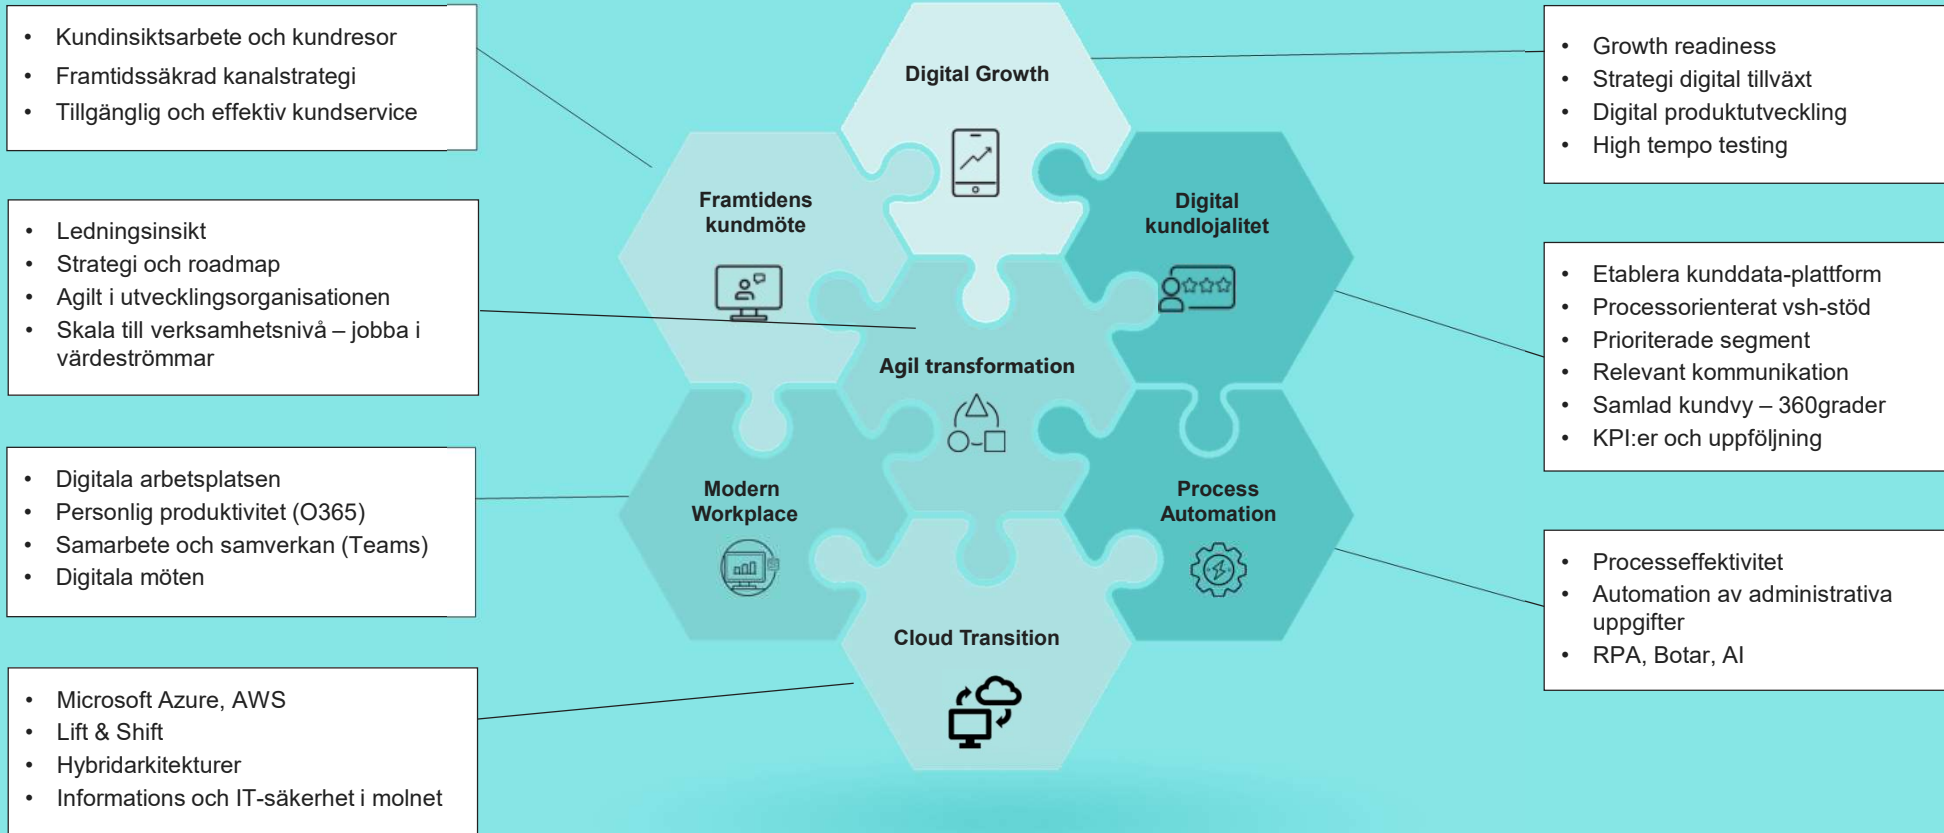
- Kundinsiktsarbete och kundresor
- Framtidssäkrad kanalstrategi
- Tillgänglig och effektiv kundservice

- Ledningsinsikt
- Strategi och roadmap
- Agilt i utvecklingsorganisationen
- Skala till verksamhetsnivå – jobba i värdeströmmar

- Digitala arbetsplatsen
- Personlig produktivitet (O365)
- Samarbete och samverkan (Teams)
- Digitala möten

- Microsoft Azure, AWS
- Lift & Shift
- Hybridarkitekturer
- Informations och IT-säkerhet i molnet

Digital Growth

Framtidens kundmöte

Digital kundlojalitet

Agil transformation

Modern Workplace

Process Automation

Cloud Transition

- Growth readiness
- Strategi digital tillväxt
- Digital produktutveckling
- High tempo testing

- Etablera kunddata-plattform
- Processorienterat vsh-stöd
- Prioriterade segment
- Relevant kommunikation
- Samlad kundvy – 360grader
- KPI:er och uppföljning

- Processeffektivitet
- Automation av administrativa uppgifter
- RPA, Botar, AI